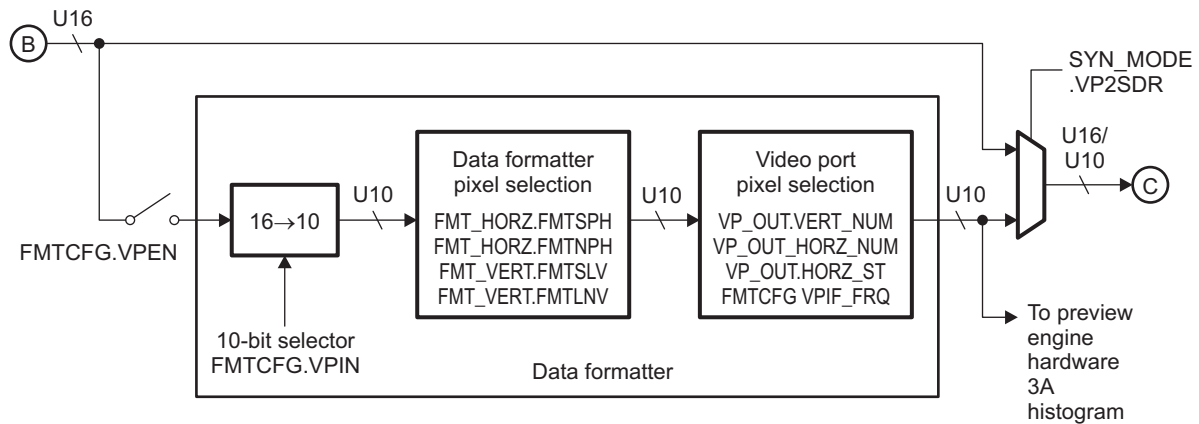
B

U16

SYN_MODE .VP2SDR

U16/ U10

C

FMTCFG.VPEN

$16 \rightarrow 10$

U10

Data formatter pixel selection

FMT_HORZ.FMTSPH
FMT_HORZ.FMTNPH
FMT_VERT.FMTSLV
FMT_VERT.FMTLNV

U10

Video port pixel selection

VP_OUT.VERT_NUM
VP_OUT_HORZ_NUM
VP_OUT.HORZ_ST
FMTCFG VPIF_FRQ

U10

10-bit selector FMTCFG.VPIN

Data formatter

To preview engine hardware 3A histogram